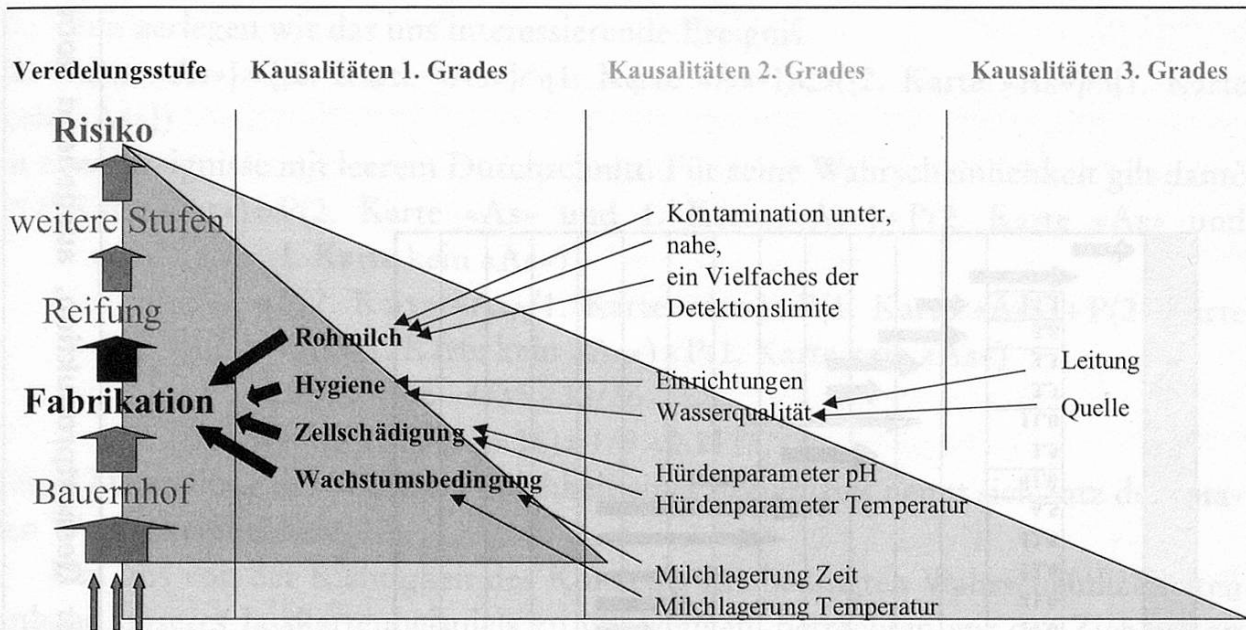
Veredelungsstufe

Kausalitäten 1. Grades

Kausalitäten 2. Grades

Kausalitäten 3. Grades

Risiko

weitere Stufen

Reifung

Fabrikation

Bauernhof

Rohmilch

Hygiene

Zellschädigung

Wachstumsbedingung

Kontamination unter, nahe, ein Vielfaches der Detektionslimite

Einrichtungen

Wasserqualität

Hürdenparameter pH

Hürdenparameter Temperatur

Milchlagerung Zeit

Milchlagerung Temperatur

Leitung

Quelle